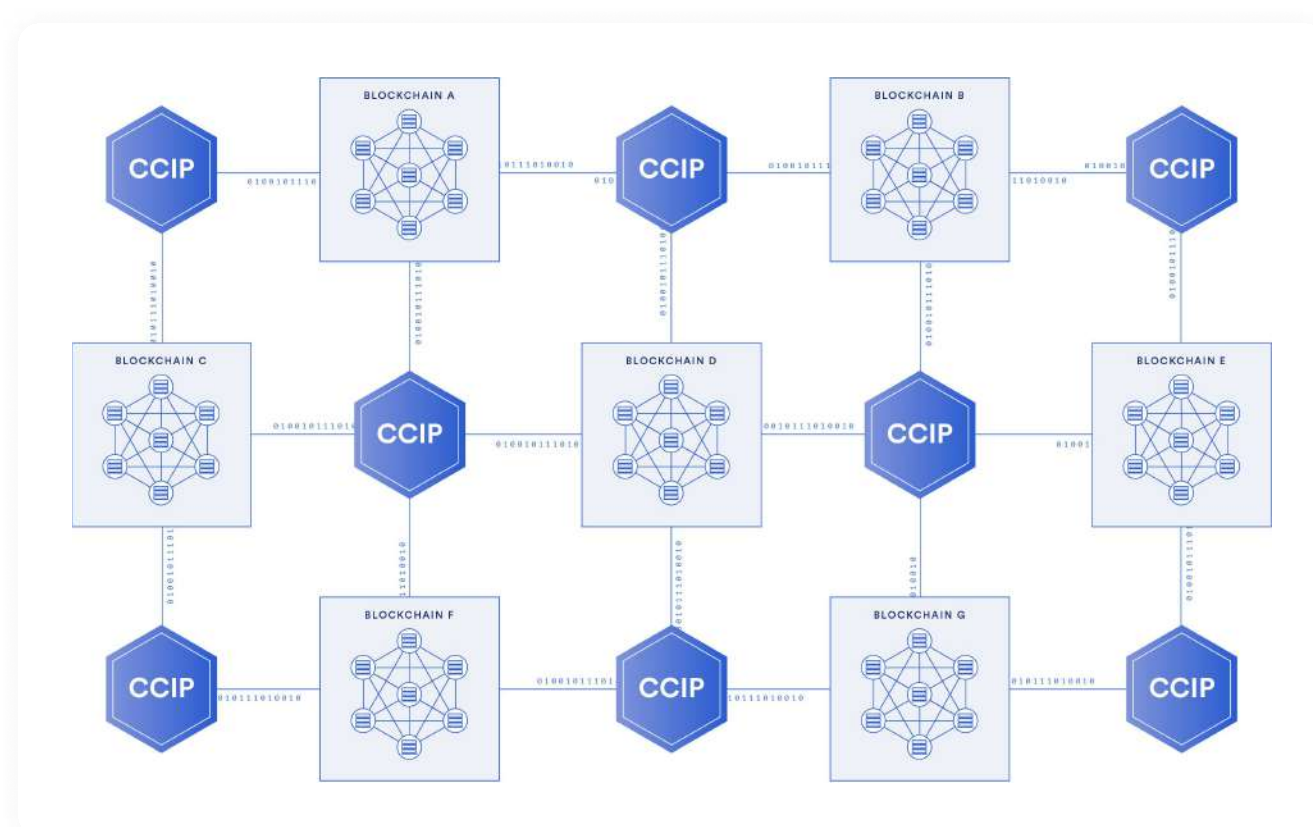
BLOCKCHAIN A

BLOCKCHAIN B

CCIP

CCIP

CCIP

0100101110

01111010010

010

0100101111

11010010

01001

BLOCKCHAIN C

CCIP

BLOCKCHAIN D

CCIP

BLOCKCHAIN E

010010111010

010010111010

0010111010010

01001

BLOCKCHAIN F

BLOCKCHAIN G

CCIP

CCIP

CCIP

CCIP

010111010010

01001011101

10111010010

010111010010